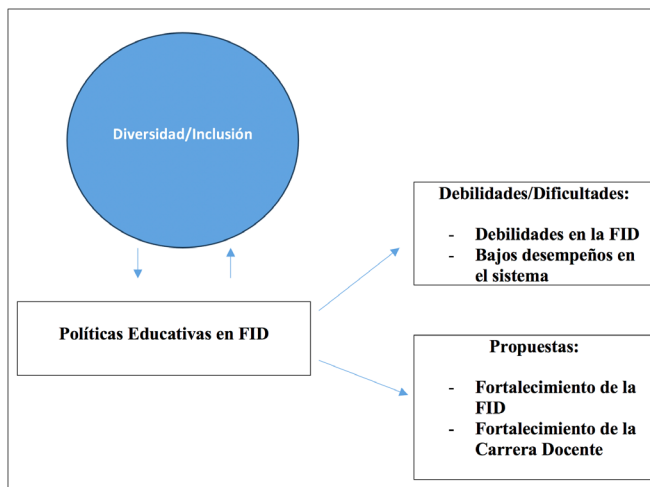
Diversidad/Inclusión

Políticas Educativas en FID

Debilidades/Dificultades:

- Debilidades en la FID
- Bajos desempeños en el sistema

Propuestas:

- Fortalecimiento de la FID
- Fortalecimiento de la Carrera Docente